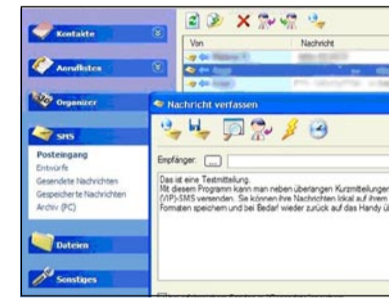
Kontakte

Anruflisten

Organizer

SMS

Posteingang
Entwürfe
Gesendete Nachrichten
Gespeicherte Nachrichten
Archiv (PC)

Dateien

Sonstiges

Von
Nachricht

Nachricht verfassen

Empfänger: ...

Das ist eine Testmitteilung.
Mit diesem Programm kann man neben überlangen Kurzmitteilungen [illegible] (VIP)-SMS versenden. Sie können Ihre Nachrichten lokal auf Ihrem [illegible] Formaten speichern und bei Bedarf wieder zurück auf das Handy ü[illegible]